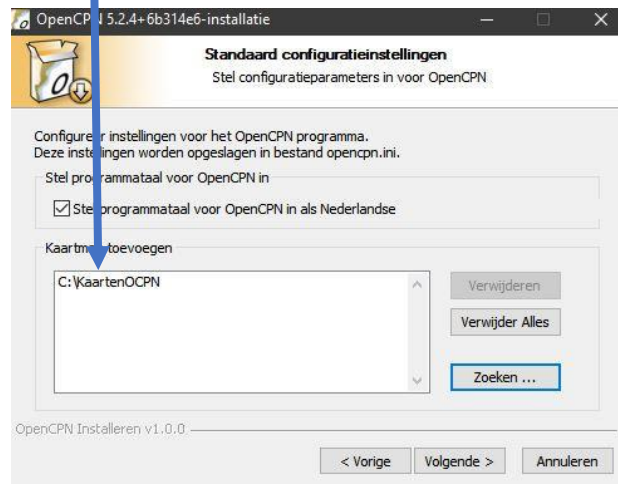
OpenCP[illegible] 5.2.4+6b314e6-installatie

Standaard configuratieinstellingen

Stel configuratieparameters in voor OpenCPN

Configure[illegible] instellingen voor het OpenCPN programma.
Deze inste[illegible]ingen worden opgeslagen in bestand opencpn.ini.

Stel pro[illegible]rammataal voor OpenCPN in

Ste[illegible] programmataal voor OpenCPN in als Nederlandse

Kaartm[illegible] toevoegen

C:\KaartenOCPN

Verwijderen

Verwijder Alles

Zoeken ...

OpenCPN Installeren v1.0.0

< Vorige

Volgende >

Annuleren